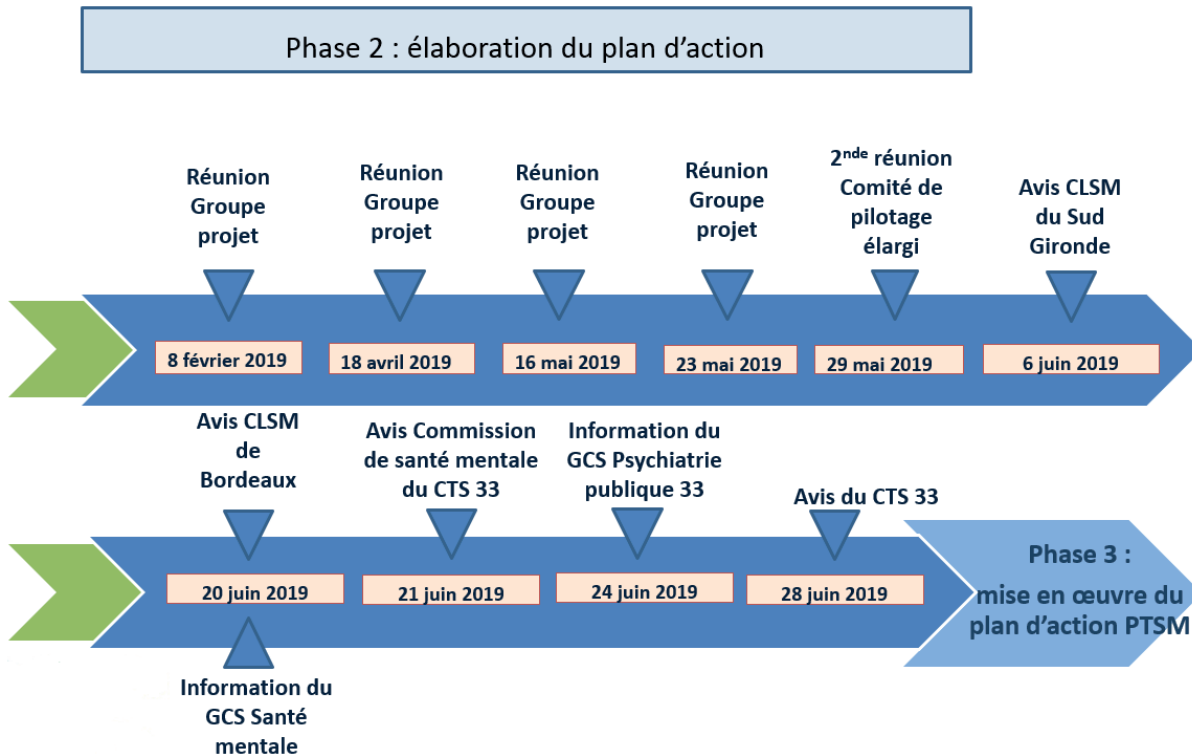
Phase 2 : élaboration du plan d'action

Réunion Groupe projet

Réunion Groupe projet

Réunion Groupe projet

Réunion Groupe projet

2$^{nde}$ réunion Comité de pilotage élargi

Avis CLSM du Sud Gironde

8 février 2019

18 avril 2019

16 mai 2019

23 mai 2019

29 mai 2019

6 juin 2019

Avis CLSM de Bordeaux

Avis Commission de santé mentale du CTS 33

Information du GCS Psychiatrie publique 33

Avis du CTS 33

20 juin 2019

21 juin 2019

24 juin 2019

28 juin 2019

Phase 3 : mise en œuvre du plan d'action PTSM

Information du GCS Santé mentale